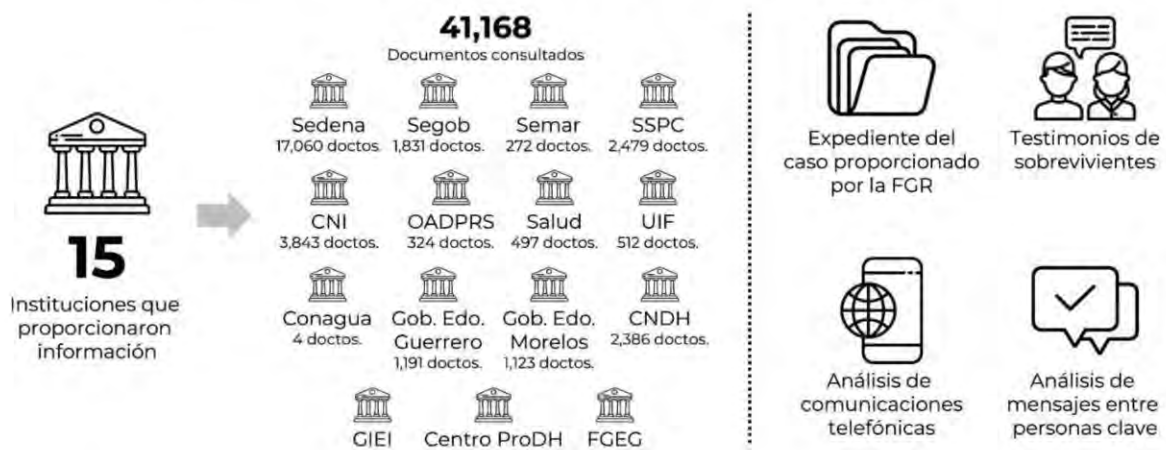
15

Instituciones que proporcionaron información

41,168

Documentos consultados

Sedena
17,060 doctos.

Segob
1,831 doctos.

Semar
272 doctos.

SSPC
2,479 doctos.

CNI
3,843 doctos.

OADPRS
324 doctos.

Salud
497 doctos.

UIF
512 doctos.

Conagua
4 doctos.

Gob. Edo. Guerrero
1,191 doctos.

Gob. Edo. Morelos
1,123 doctos.

CNDH
2,386 doctos.

GIEI

Centro ProDH

FGEG

Expediente del caso proporcionado por la FGR

Testimonios de sobrevivientes

Análisis de comunicaciones telefónicas

Análisis de mensajes entre personas clave